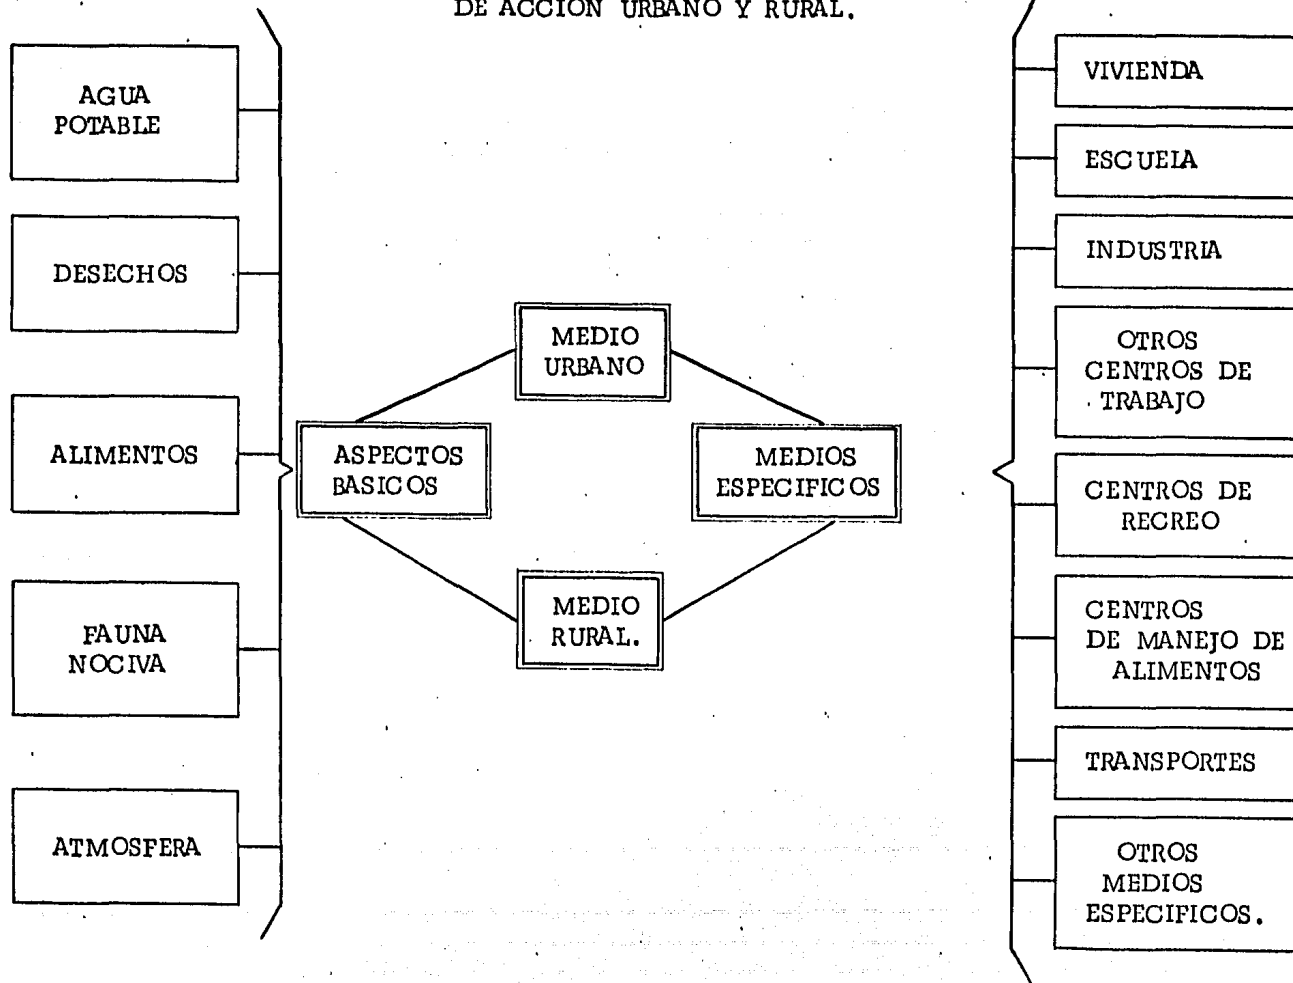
DE ACCION URBANO Y RURAL.

AGUA POTABLE

DESECHOS

ALIMENTOS

FAUNA NOCIVA

ATMOSFERA

MEDIO URBANO

ASPECTOS BASICOS

MEDIOS ESPECIFICOS

MEDIO RURAL.

VIVIENDA

ESCUEIA

INDUSTRIA

OTROS CENTROS DE TRABAJO

CENTROS DE RECREO

CENTROS DE MANEJO DE ALIMENTOS

TRANSPORTES

OTROS MEDIOS ESPECIFICOS.